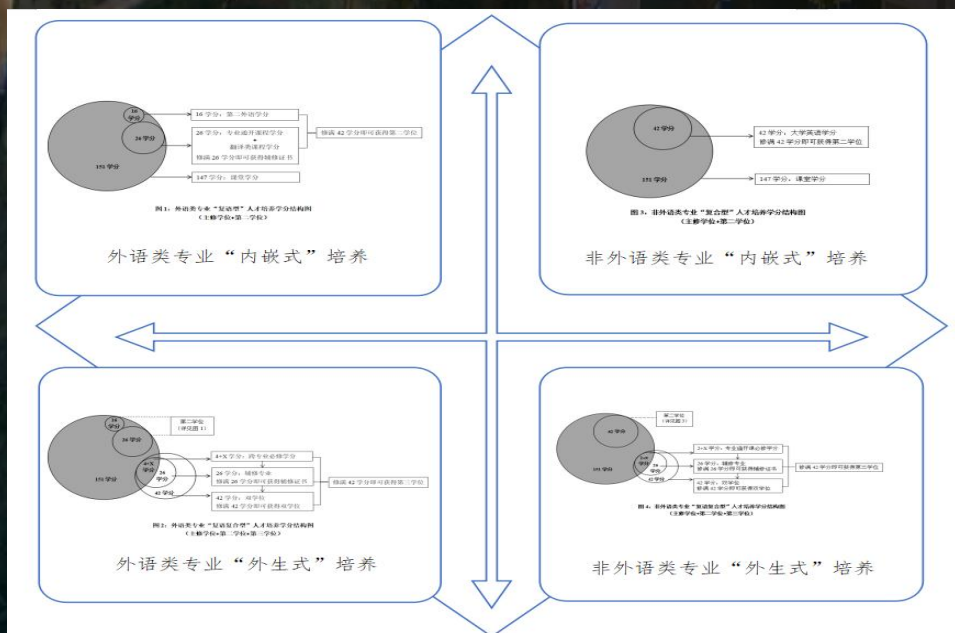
16 学分
26 学分
151 学分

16 学分：第二外语学分

26 学分：专业选开课程学分
+
翻译类课程学分
修满 26 学分即可获得辅修证书

修满 42 学分即可获得第二学位

147 学分：课堂学分

图 1：外语类专业"复语型"人才培养学分结构图
（主修学位+第二学位）

外语类专业"内嵌式"培养

42 学分
151 学分

42 学分：大学英语学分
修满 42 学分即可获得第二学位

147 学分：课堂学分

图 3：非外语类专业"复合型"人才培养学分结构图
（主修学位+第二学位）

非外语类专业"内嵌式"培养

16 学分
26 学分
4+X 学分
26 学分
151 学分
42 学分

第二学位
（详见图 1）

4+X 学分：跨专业必修学分

26 学分：辅修专业
修满 26 学分即可获得辅修证书

修满 42 学分即可获得第三学位

42 学分：双学位
修满 42 学分即可获得双学位

图 2：外语类专业"复语复合型"人才培养学分结构图
（主修学位+第二学位+第三学位）

外语类专业"外生式"培养

42 学分
151 学分
2+X 学分
26 学分
42 学分

第二学位
（详见图 3）

2+X 学分：专业选择课必修学分

26 学分：辅修专业
修满 26 学分即可获得辅修证书

修满 42 学分即可获得第三学位

42 学分：双学位
修满 42 学分即可获得双学位

图 4：非外语类专业"复语复合型"人才培养学分结构图
（主修学位+第二学位+第三学位）

非外语类专业"外生式"培养